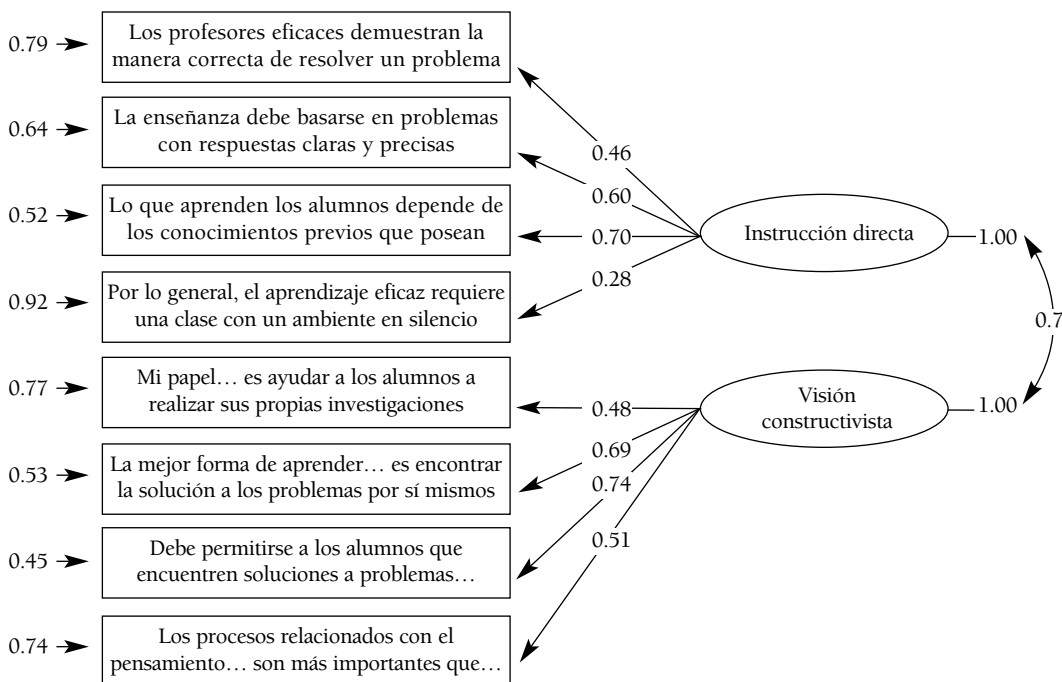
0.79 Los profesores eficaces demuestran la manera correcta de resolver un problema

0.64 La enseñanza debe basarse en problemas con respuestas claras y precisas

0.52 Lo que aprenden los alumnos depende de los conocimientos previos que posean

0.92 Por lo general, el aprendizaje eficaz requiere una clase con un ambiente en silencio

0.77 Mi papel… es ayudar a los alumnos a realizar sus propias investigaciones

0.53 La mejor forma de aprender… es encontrar la solución a los problemas por sí mismos

0.45 Debe permitirse a los alumnos que encuentren soluciones a problemas…

0.74 Los procesos relacionados con el pensamiento… son más importantes que…

0.46
0.60
0.70
0.28

Instrucción directa
1.00

0.7

Visión constructivista
1.00

0.48
0.69
0.74
0.51